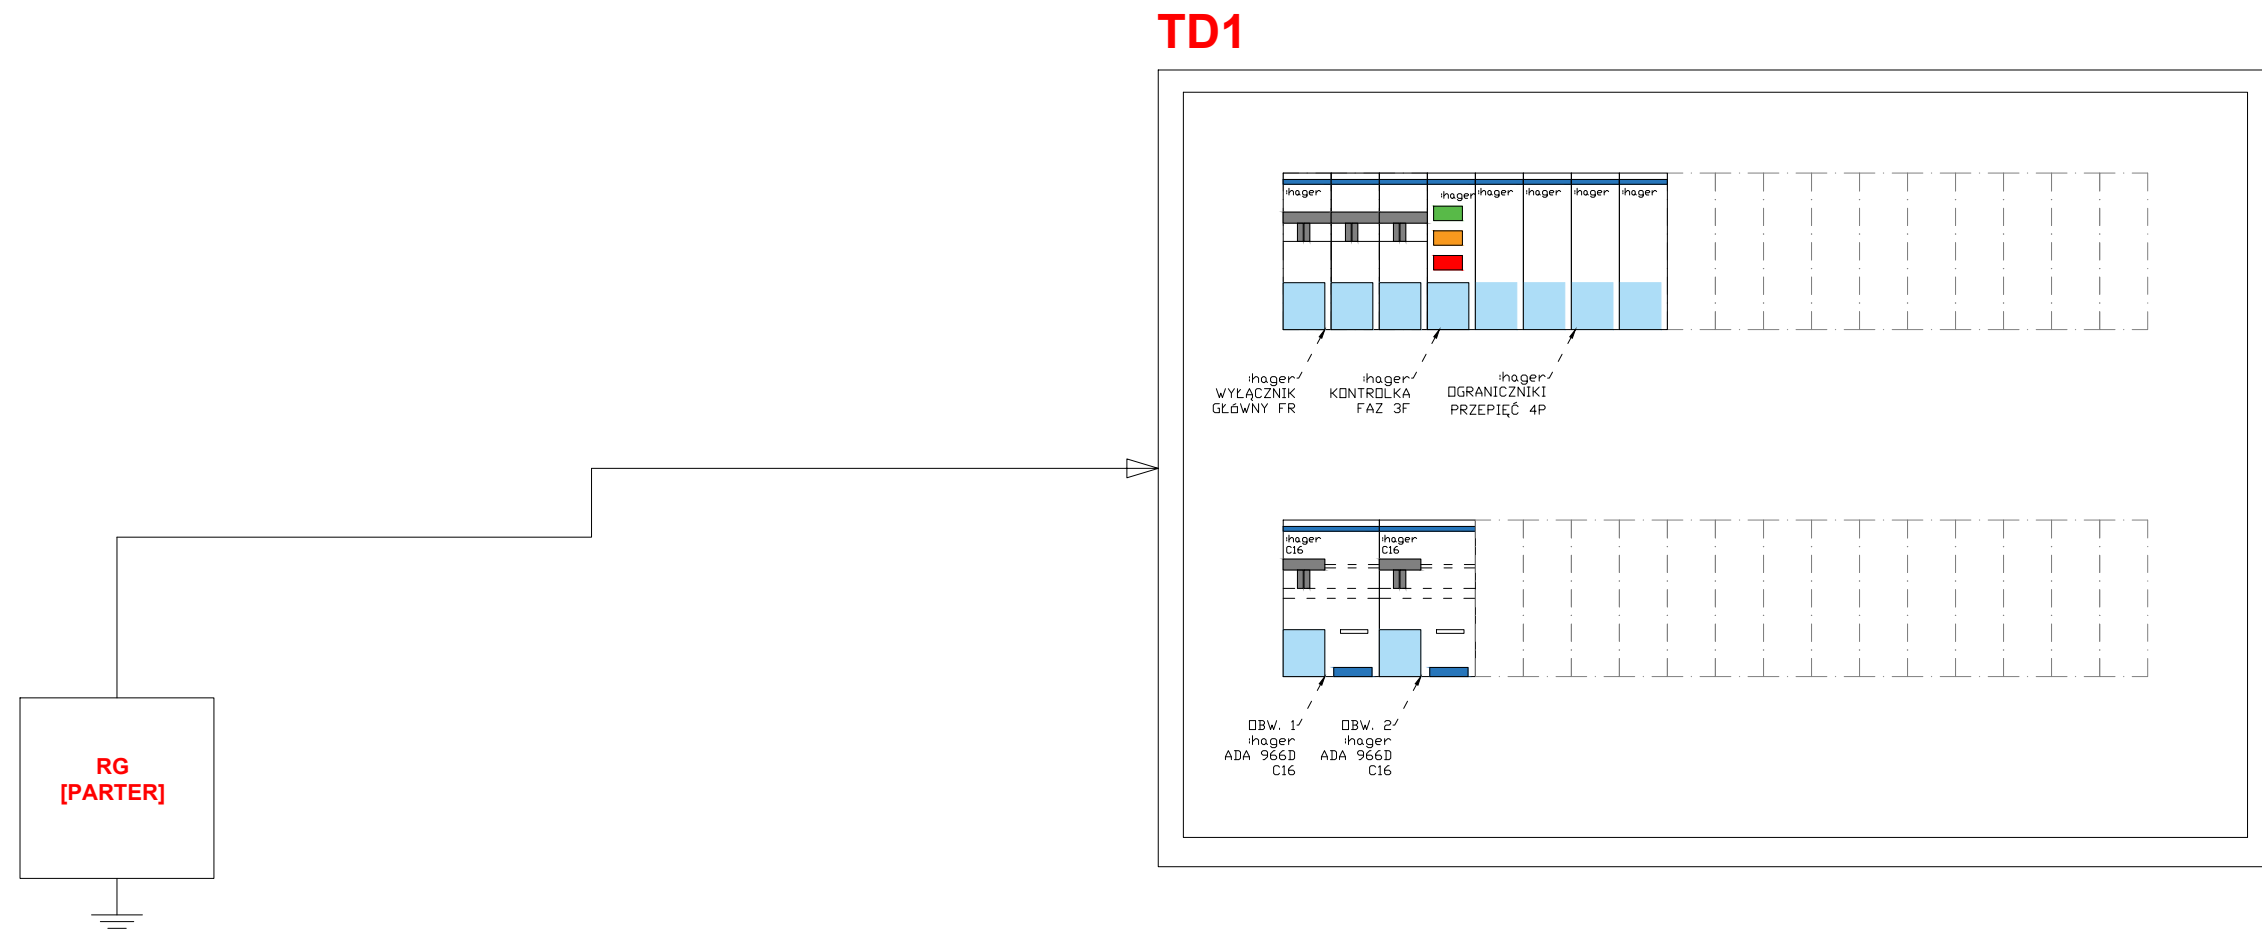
TD1

:hager :hager :hager :hager :hager :hager :hager :hager

:hager
WYŁĄCZNIK
GŁÓWNY FR

:hager
KONTROLKA
FAZ 3F

:hager
OGRANICZNIKI
PRZEPIĘĆ 4P

:hager C16 :hager C16

OBW. 1
:hager
ADA 966D
C16

OBW. 2
:hager
ADA 966D
C16

RG
[PARTER]